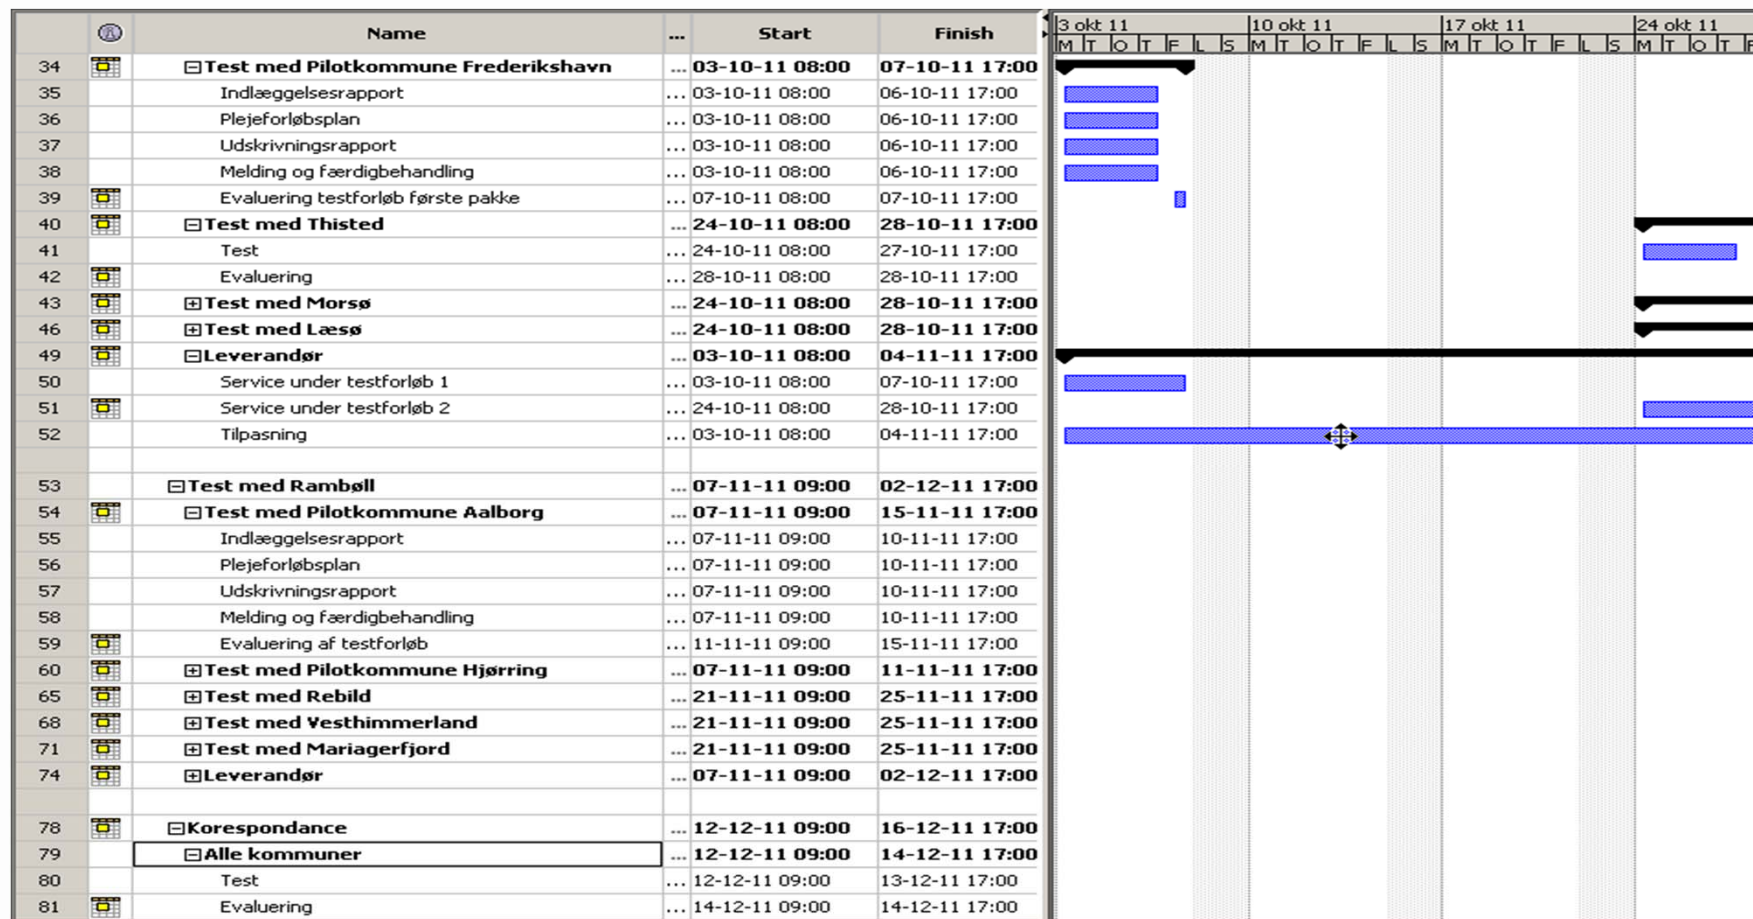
| | | Name | ... | Start | Finish |
|---|---|---|---|---|---|
| 34 | | ⊟Test med Pilotkommune Frederikshavn | ... | 03-10-11 08:00 | 07-10-11 17:00 |
| 35 | | Indlæggelsesrapport | ... | 03-10-11 08:00 | 06-10-11 17:00 |
| 36 | | Plejeforløbsplan | ... | 03-10-11 08:00 | 06-10-11 17:00 |
| 37 | | Udskrivningsrapport | ... | 03-10-11 08:00 | 06-10-11 17:00 |
| 38 | | Melding og færdigbehandling | ... | 03-10-11 08:00 | 06-10-11 17:00 |
| 39 | | Evaluering testforløb første pakke | ... | 07-10-11 08:00 | 07-10-11 17:00 |
| 40 | | ⊟Test med Thisted | ... | 24-10-11 08:00 | 28-10-11 17:00 |
| 41 | | Test | ... | 24-10-11 08:00 | 27-10-11 17:00 |
| 42 | | Evaluering | ... | 28-10-11 08:00 | 28-10-11 17:00 |
| 43 | | ⊞Test med Morsø | ... | 24-10-11 08:00 | 28-10-11 17:00 |
| 46 | | ⊞Test med Læsø | ... | 24-10-11 08:00 | 28-10-11 17:00 |
| 49 | | ⊟Leverandør | ... | 03-10-11 08:00 | 04-11-11 17:00 |
| 50 | | Service under testforløb 1 | ... | 03-10-11 08:00 | 07-10-11 17:00 |
| 51 | | Service under testforløb 2 | ... | 24-10-11 08:00 | 28-10-11 17:00 |
| 52 | | Tilpasning | ... | 03-10-11 08:00 | 04-11-11 17:00 |
| | | | | | |
| 53 | | ⊟Test med Rambøll | ... | 07-11-11 09:00 | 02-12-11 17:00 |
| 54 | | ⊟Test med Pilotkommune Aalborg | ... | 07-11-11 09:00 | 15-11-11 17:00 |
| 55 | | Indlæggelsesrapport | ... | 07-11-11 09:00 | 10-11-11 17:00 |
| 56 | | Plejeforløbsplan | ... | 07-11-11 09:00 | 10-11-11 17:00 |
| 57 | | Udskrivningsrapport | ... | 07-11-11 09:00 | 10-11-11 17:00 |
| 58 | | Melding og færdigbehandling | ... | 07-11-11 09:00 | 10-11-11 17:00 |
| 59 | | Evaluering af testforløb | ... | 11-11-11 09:00 | 15-11-11 17:00 |
| 60 | | ⊞Test med Pilotkommune Hjørring | ... | 07-11-11 09:00 | 11-11-11 17:00 |
| 65 | | ⊞Test med Rebild | ... | 21-11-11 09:00 | 25-11-11 17:00 |
| 68 | | ⊞Test med Vesthimmerland | ... | 21-11-11 09:00 | 25-11-11 17:00 |
| 71 | | ⊞Test med Mariagerfjord | ... | 21-11-11 09:00 | 25-11-11 17:00 |
| 74 | | ⊞Leverandør | ... | 07-11-11 09:00 | 02-12-11 17:00 |
| | | | | | |
| 78 | | ⊟Korespondance | ... | 12-12-11 09:00 | 16-12-11 17:00 |
| 79 | | ⊟Alle kommuner | ... | 12-12-11 09:00 | 14-12-11 17:00 |
| 80 | | Test | ... | 12-12-11 09:00 | 13-12-11 17:00 |
| 81 | | Evaluering | ... | 14-12-11 09:00 | 14-12-11 17:00 |

3 okt 11 10 okt 11 17 okt 11 24 okt 11
M T O T F L S M T O T F L S M T O T F L S M T O T F